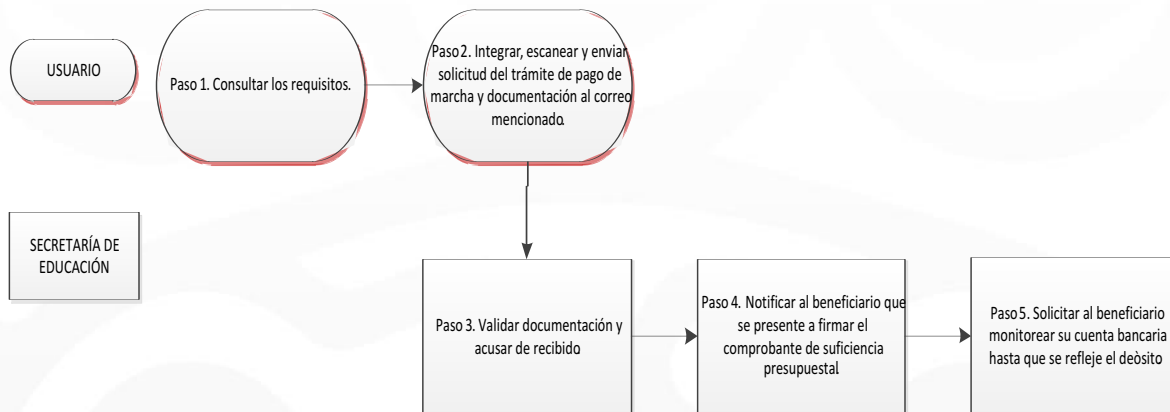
USUARIO

Paso 1. Consultar los requisitos.

Paso 2. Integrar, escanear y enviar solicitud del trámite de pago de marcha y documentación al correo mencionado.

SECRETARÍA DE EDUCACIÓN

Paso 3. Validar documentación y acusar de recibido

Paso 4. Notificar al beneficiario que se presente a firmar el comprobante de suficiencia presupuestal

Paso 5. Solicitar al beneficiario monitorear su cuenta bancaria hasta que se refleje el deòsito